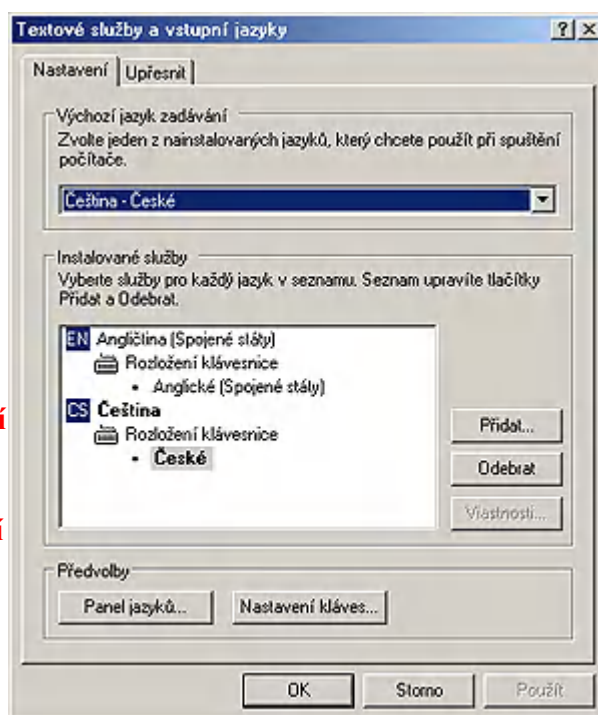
Textové služby a vstupní jazyky

? X

Nastavení | Upřesnit

Výchozí jazyk zadávání

Zvolte jeden z nainstalovaných jazyků, který chcete použít při spuštění počítače.

Čeština - České

Instalované služby

Vyberte služby pro každý jazyk v seznamu. Seznam upravíte tlačítky Přidat a Odebrat.

EN Angličtina (Spojené státy)

Rozložení klávesnice

• Anglické (Spojené státy)

CS Čeština

Rozložení klávesnice

• České

Přidat...

Odebrat

Vlastnosti...

Předvolby

Panel jazyků...

Nastavení kláves...

OK

Storno

Použít